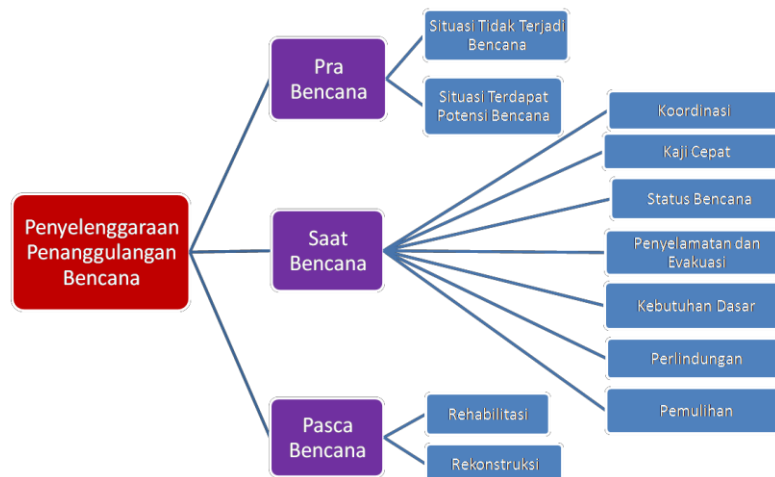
Penyelenggaraan Penanggulangan Bencana

Pra Bencana

Situasi Tidak Terjadi Bencana

Situasi Terdapat Potensi Bencana

Saat Bencana

Koordinasi

Kaji Cepat

Status Bencana

Penyelamatan dan Evakuasi

Kebutuhan Dasar

Perlindungan

Pemulihan

Pasca Bencana

Rehabilitasi

Rekonstruksi